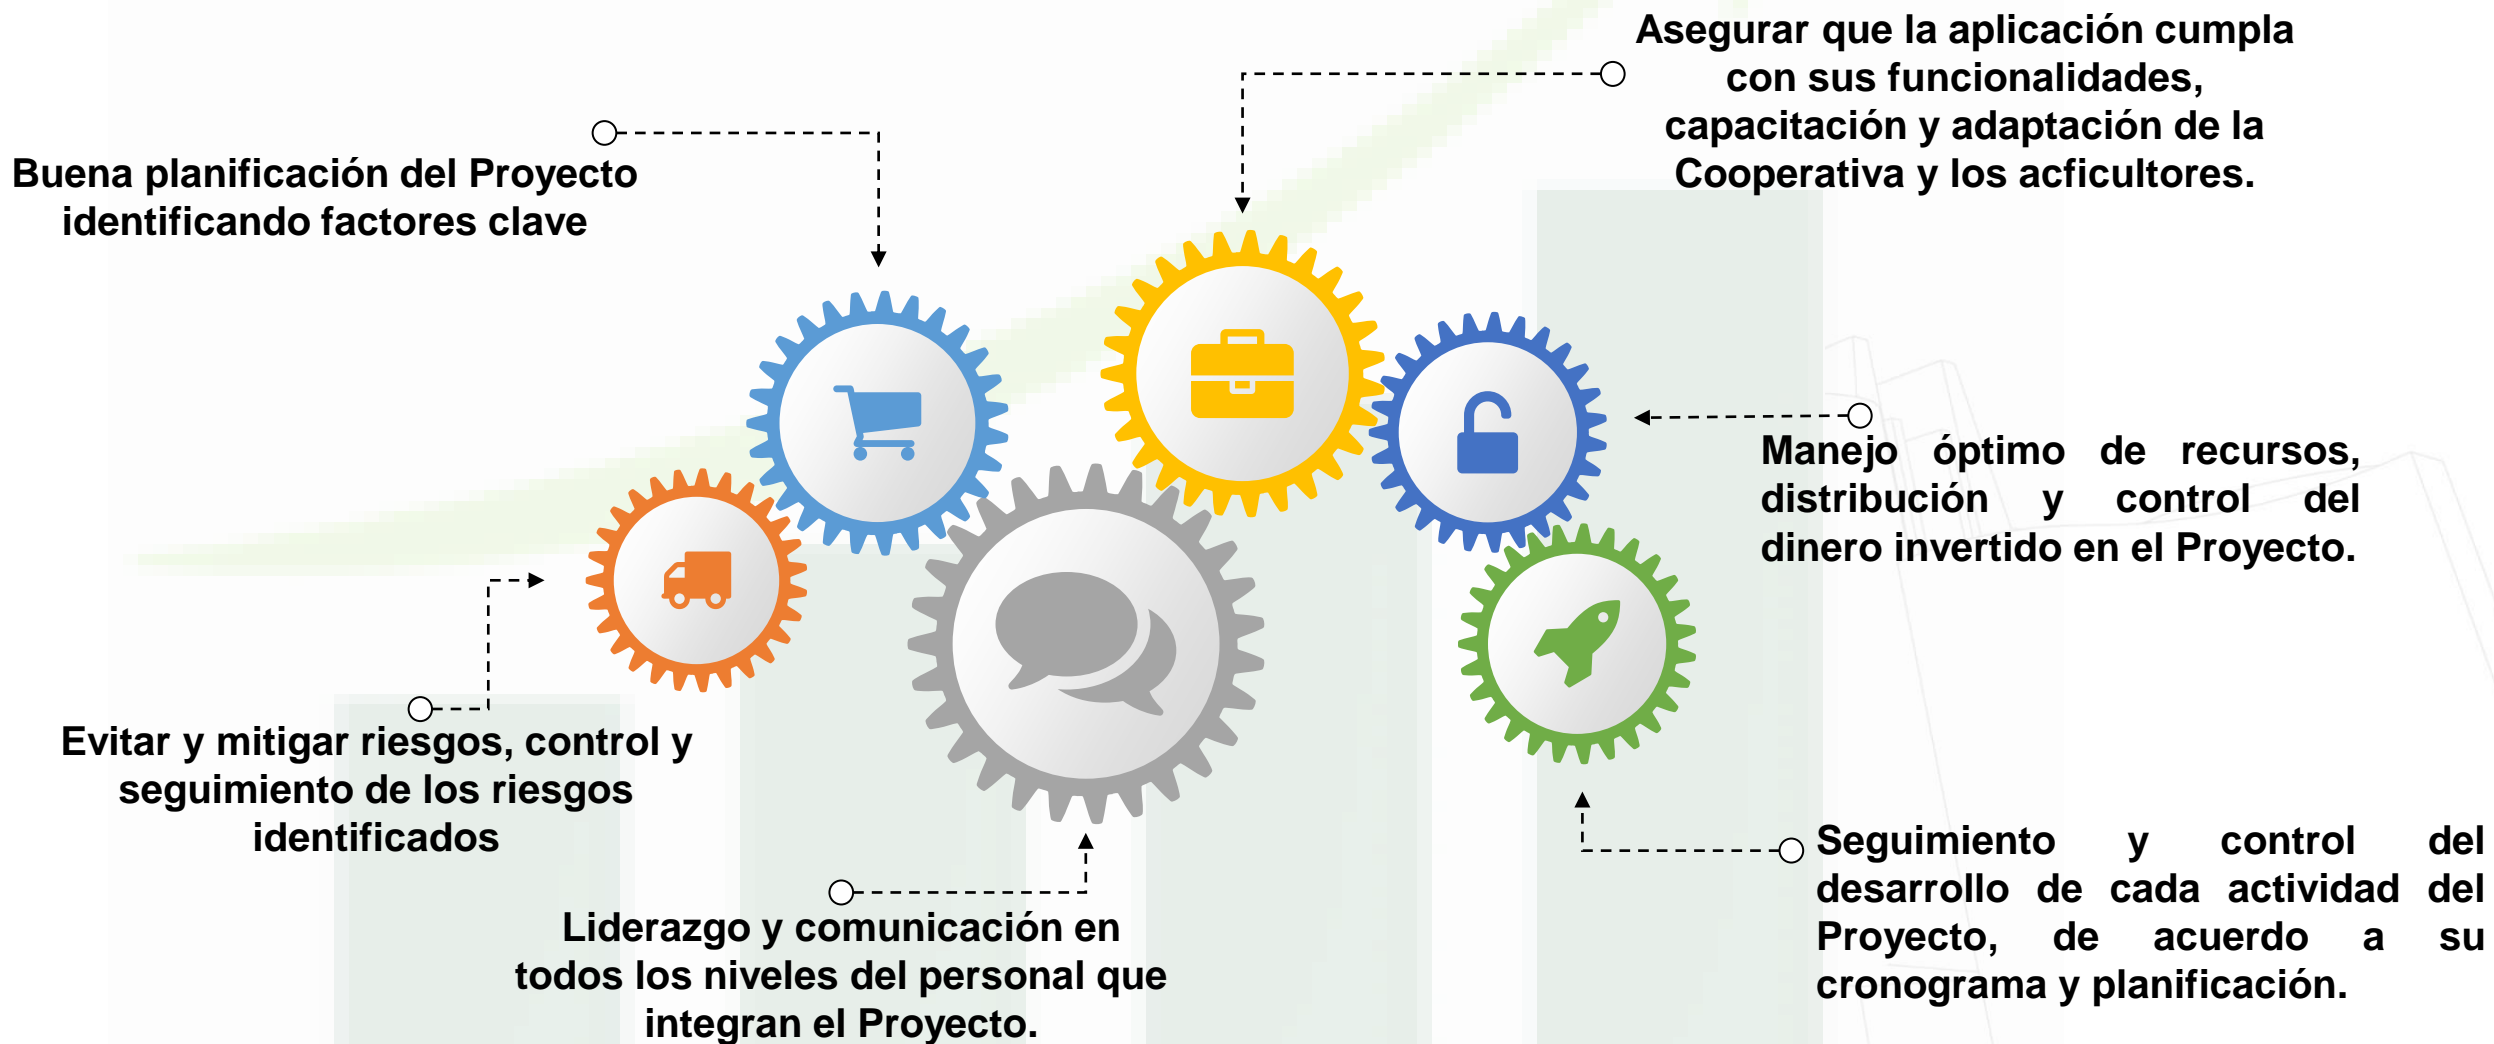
Asegurar que la aplicación cumpla con sus funcionalidades, capacitación y adaptación de la Cooperativa y los acficultores.

Buena planificación del Proyecto identificando factores clave

Manejo óptimo de recursos, distribución y control del dinero invertido en el Proyecto.

Evitar y mitigar riesgos, control y seguimiento de los riesgos identificados

Seguimiento y control del desarrollo de cada actividad del Proyecto, de acuerdo a su cronograma y planificación.

Liderazgo y comunicación en todos los niveles del personal que integran el Proyecto.